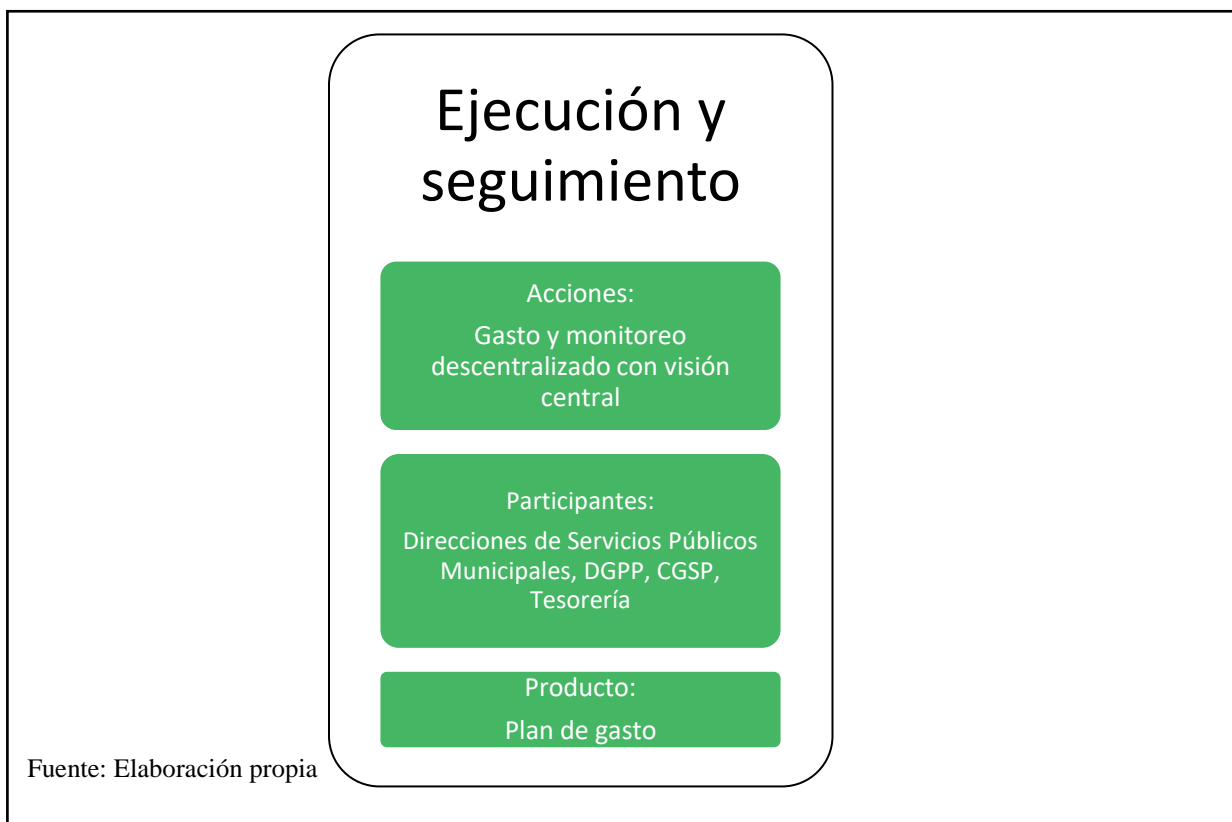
Ejecución y seguimiento

Acciones:
Gasto y monitoreo descentralizado con visión central

Participantes:
Direcciones de Servicios Públicos Municipales, DGPP, CGSP, Tesorería

Producto:
Plan de gasto

Fuente: Elaboración propia